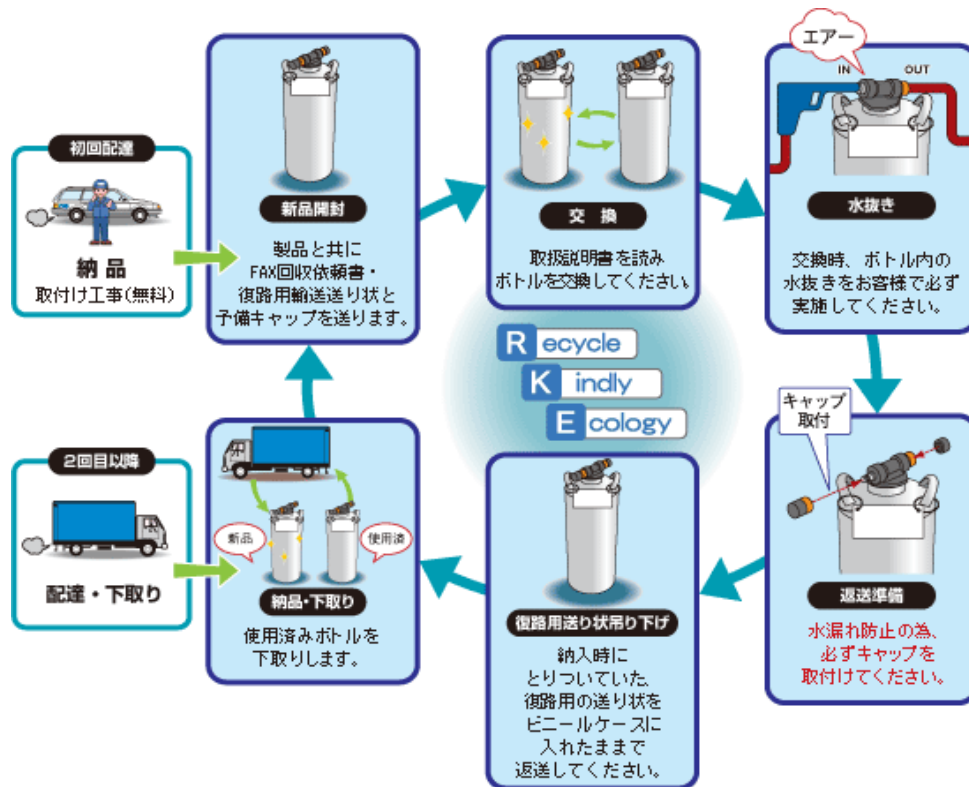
初回配達

納品
取付け工事(無料)

新品開封

製品と共に
FAX回収依頼書・
復路用輸送送り状と
予備キャップを送ります。

交 換

取扱説明書を読み
ボトルを交換してください。

エアー
IN
OUT

水抜き

交換時、ボトル内の
水抜きをお客様で必ず
実施してください。

Recycle
Kindly
Ecology

キャップ
取付

返送準備

水漏れ防止の為、
必ずキャップを
取付けてください。

復路用送り状吊り下げ

納入時に
とりついていた、
復路用の送り状を
ビニールケースに
入れたままで
返送してください。

新品
使用済

納品・下取り

使用済みボトルを
下取りします。

2回目以降

配達・下取り